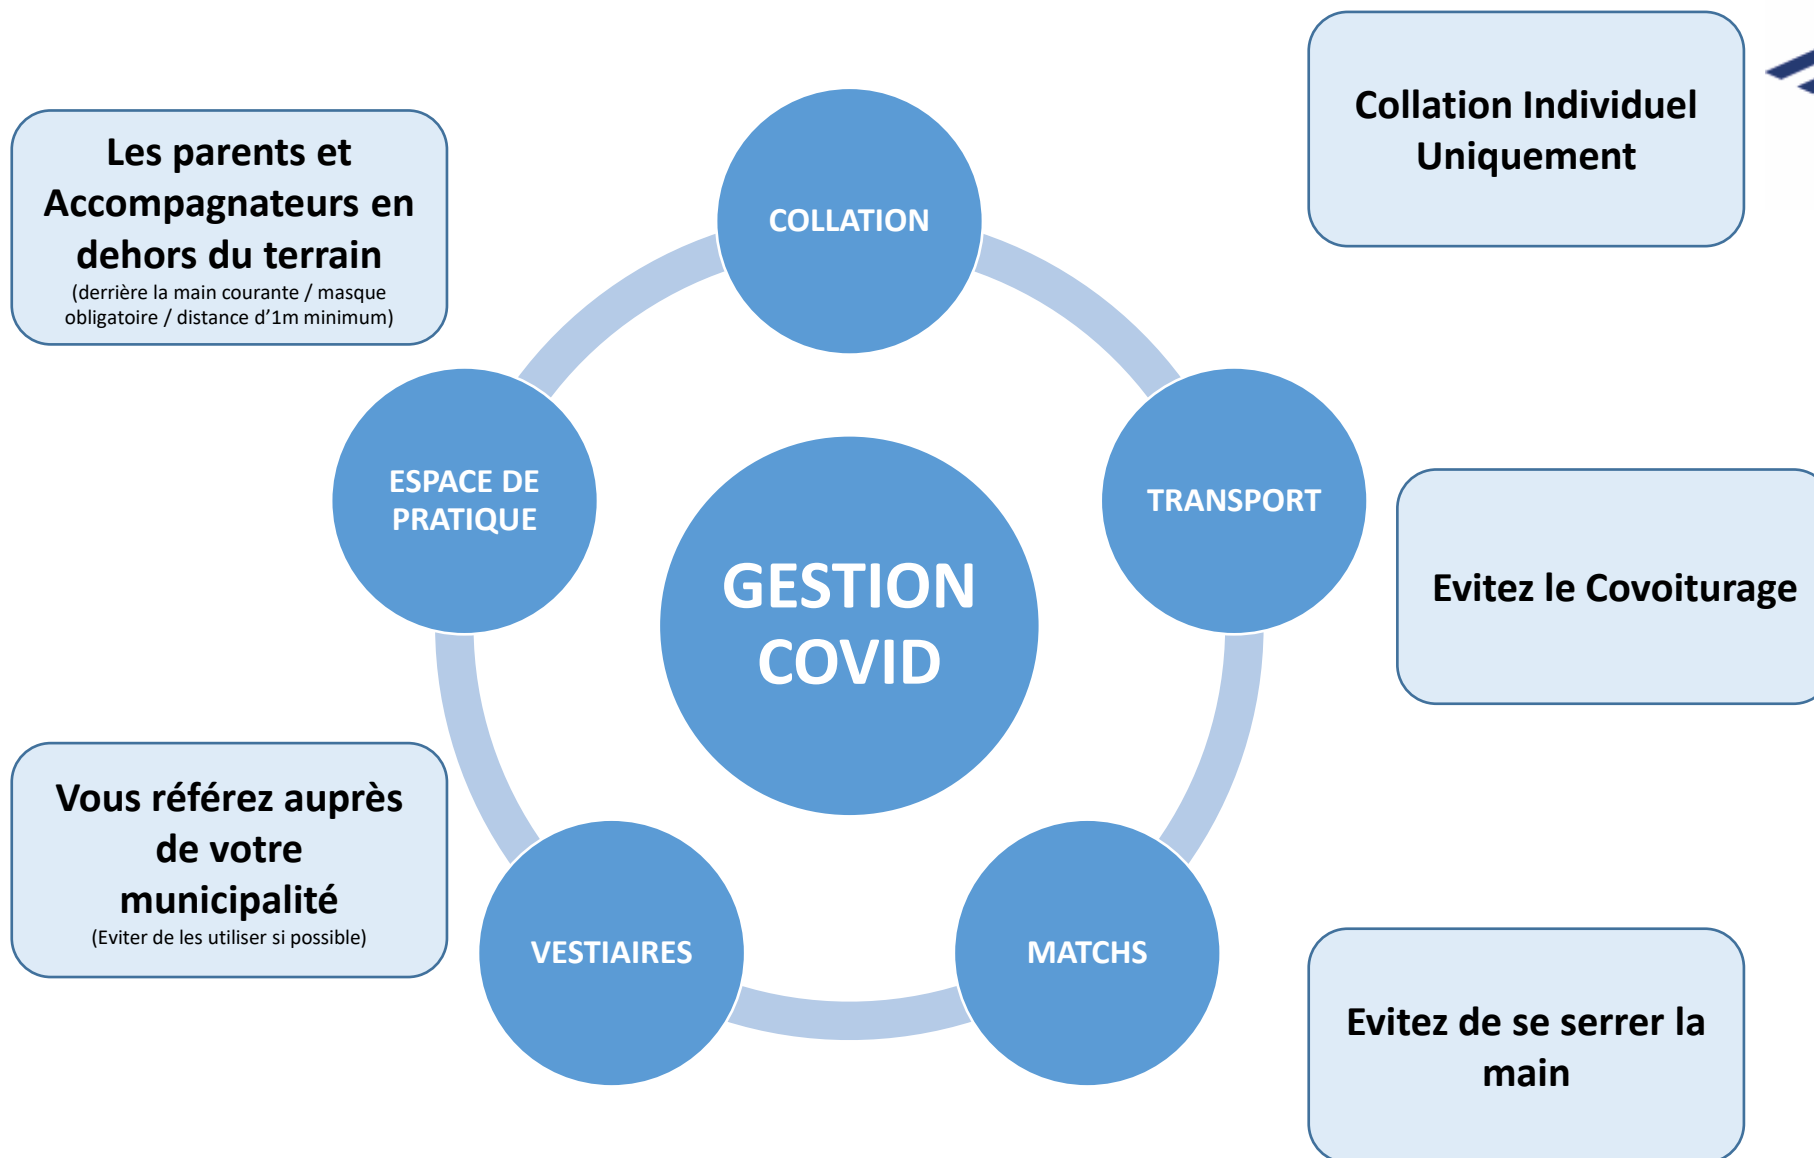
Les parents et Accompagnateurs en dehors du terrain
(derrière la main courante / masque obligatoire / distance d'1m minimum)

COLLATION

Collation Individuel Uniquement

ESPACE DE PRATIQUE

GESTION COVID

TRANSPORT

Evitez le Covoiturage

Vous référez auprès de votre municipalité
(Eviter de les utiliser si possible)

VESTIAIRES

MATCHS

Evitez de se serrer la main